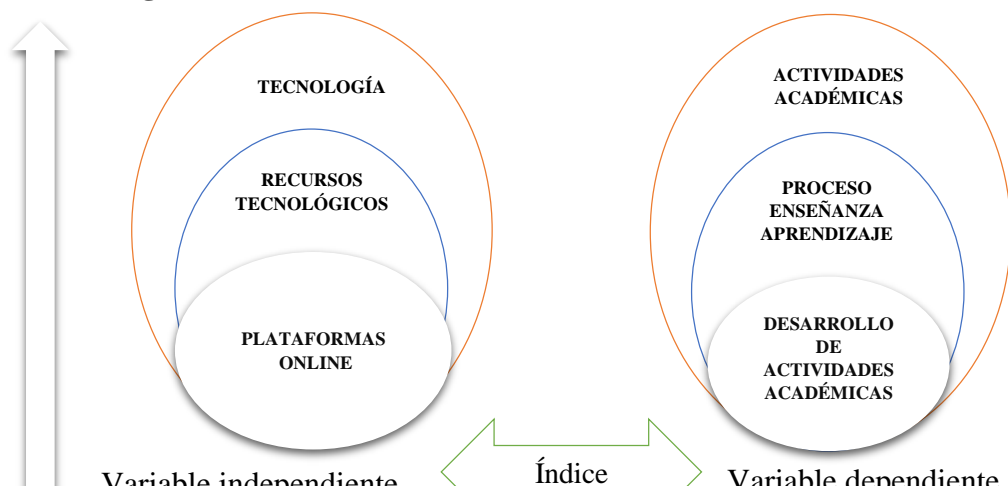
TECNOLOGÍA

RECURSOS TECNOLÓGICOS

PLATAFORMAS ONLINE

ACTIVIDADES ACADÉMICAS

PROCESO ENSEÑANZA APRENDIZAJE

DESARROLLO DE ACTIVIDADES ACADÉMICAS

Variable independiente

Índice

Variable dependiente